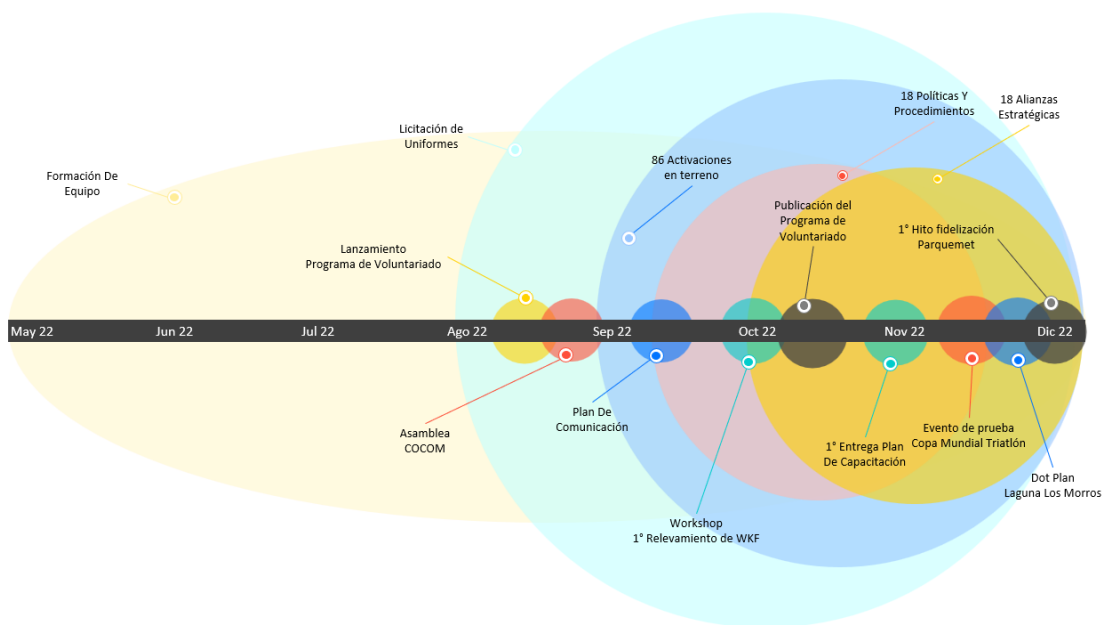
Formación De Equipo

Licitación de Uniformes

86 Activaciones en terreno

18 Políticas Y Procedimientos

18 Alianzas Estratégicas

Publicación del Programa de Voluntariado

1° Hito fidelización Parquemet

Lanzamiento Programa de Voluntariado

May 22 | Jun 22 | Jul 22 | Ago 22 | Sep 22 | Oct 22 | Nov 22 | Dic 22

Asamblea COCOM

Plan De Comunicación

1° Entrega Plan De Capacitación

Evento de prueba Copa Mundial Triatlón

Dot Plan Laguna Los Morros

Workshop 1° Relevamiento de WKF